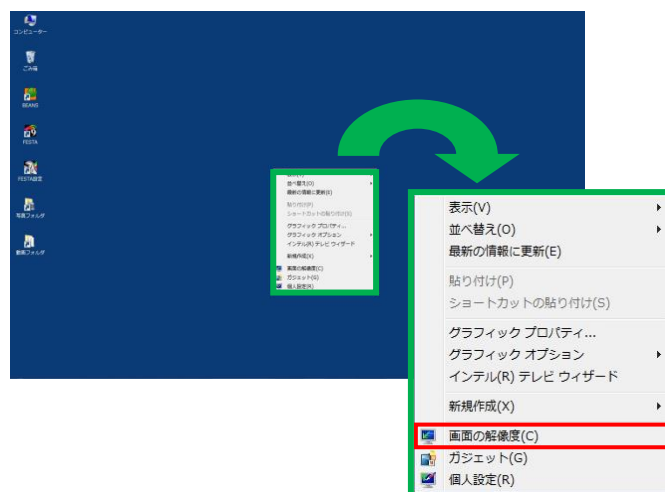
コンピューター

ごみ箱

BEANS

FESTA

FESTA設定

写真フォルダ

動画フォルダ

表示(V)
並べ替え(O)
最新の情報に更新(E)
貼り付け(P)
ショートカットの貼り付け(S)
グラフィック プロパティ...
グラフィック オプション
インテル(R) テレビ ウィザード
新規作成(X)
画面の解像度(C)
ガジェット(G)
個人設定(R)